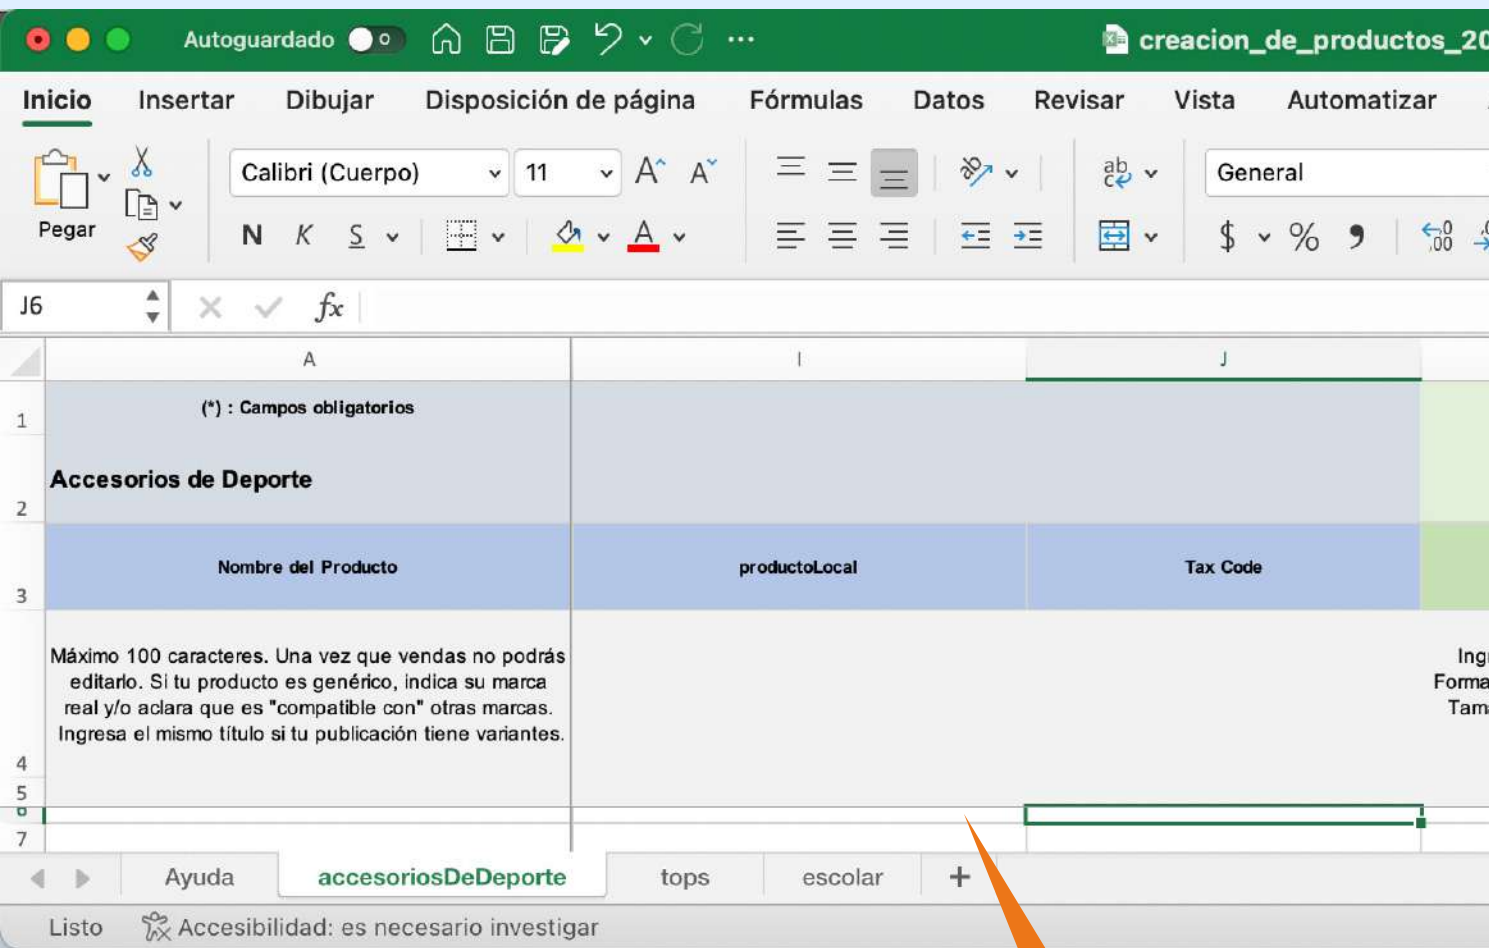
Autoguardado
creacion_de_productos_20

Inicio Insertar Dibujar Disposición de página Fórmulas Datos Revisar Vista Automatizar

Pegar
Calibri (Cuerpo) 11
N K S
General
$ %

J6
fx

A I J

1 (*) : Campos obligatorios
2 Accesorios de Deporte
3 Nombre del Producto | productoLocal | Tax Code
4 Máximo 100 caracteres. Una vez que vendas no podrás editarlo. Si tu producto es genérico, indica su marca real y/o aclara que es "compatible con" otras marcas. Ingresa el mismo título si tu publicación tiene variantes.
Ing
Forma
Tam
5
6
7

Ayuda accesoriosDeDeporte tops escolar +

Listo Accesibilidad: es necesario investigar